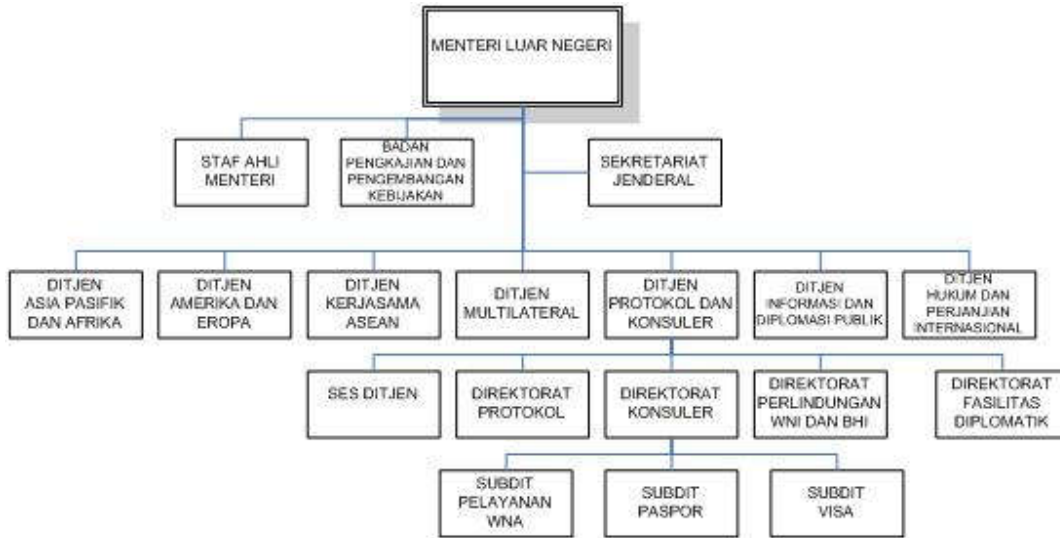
MENTERI LUAR NEGERI

STAF AHLI MENTERI

BADAN PENGKAJIAN DAN PENGEMBANGAN KEBIJAKAN

SEKRETARIAT JENDERAL

DITJEN ASIA PASIFIK DAN AFRIKA

DITJEN AMERIKA DAN EROPA

DITJEN KERJASAMA ASEAN

DITJEN MULTILATERAL

DITJEN PROTOKOL DAN KONSULER

DITJEN INFORMASI DAN DIPLOMASI PUBLIK

DITJEN HUKUM DAN PERJANJIAN INTERNASIONAL

SES DITJEN

DIREKTORAT PROTOKOL

DIREKTORAT KONSULER

DIREKTORAT PERLINDUNGAN WNI DAN BHI

DIREKTORAT FASILITAS DIPLOMATIK

SUBDIT PELAYANAN WNA

SUBDIT PASPOR

SUBDIT VISA